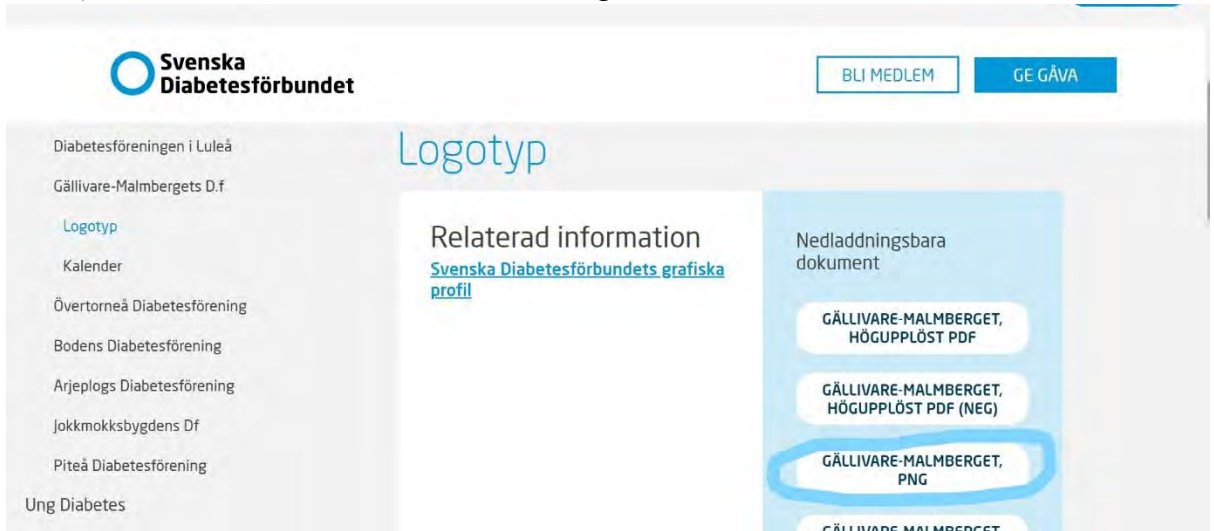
Svenska Diabetesförbundet

BLI MEDLEM

GE GÅVA

Diabetesföreningen i Luleå

Gällivare-Malmbergets D.f

Logotyp

Kalender

Övertorneå Diabetesförening

Bodens Diabetesförening

Arjeplogs Diabetesförening

Jokkmokksbygdens Df

Piteå Diabetesförening

Ung Diabetes

Logotyp

Relaterad information

Svenska Diabetesförbundets grafiska profil

Nedladdningsbara dokument

GÄLLIVARE-MALMBERGET, HÖGUPPLÖST PDF

GÄLLIVARE-MALMBERGET, HÖGUPPLÖST PDF (NEG)

GÄLLIVARE-MALMBERGET, PNG

GÄLLIVARE-MALMBERGET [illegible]